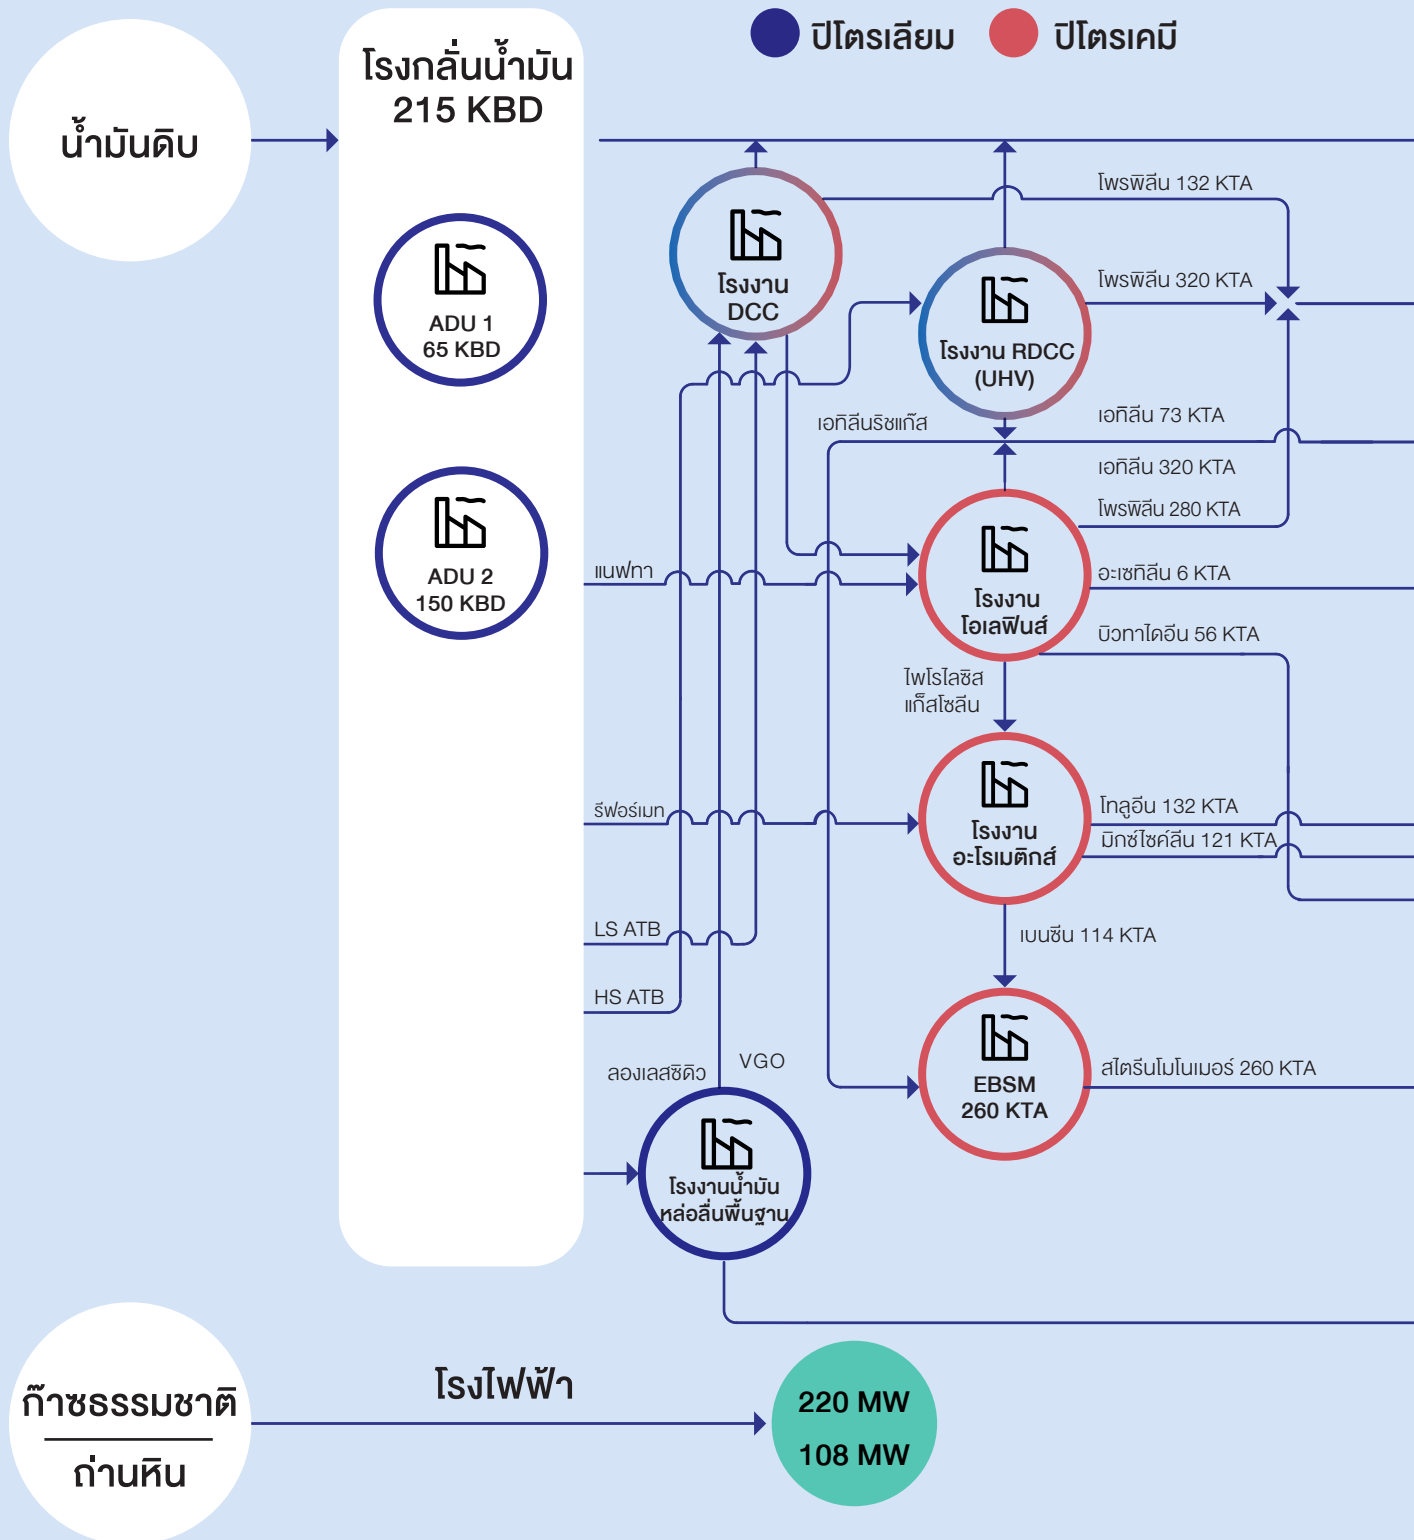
ปิโตรเลียม
ปิโตรเคมี

น้ำมันดิบ

โรงกลั่นน้ำมัน
215 KBD

ADU 1
65 KBD

ADU 2
150 KBD

โรงงาน
DCC

โรงงาน RDCC
(UHV)

โพรพิลีน 132 KTA

โพรพิลีน 320 KTA

เอทิลีนริชแก๊ส

เอทิลีน 73 KTA

เอทิลีน 320 KTA

โพรพิลีน 280 KTA

แนฟทา

โรงงาน
โอเลฟินส์

อะเซทิลีน 6 KTA

บิวทาไดอีน 56 KTA

ไพโรไลซิส
แก๊สโซลีน

รีฟอร์เมท

โรงงาน
อะโรเมติกส์

โทลูอีน 132 KTA

มิกซ์ไซค์ลีน 121 KTA

LS ATB

HS ATB

เบนซีน 114 KTA

ลองเลสซิดิว

VGO

EBSM
260 KTA

สไตรีนโมโนเมอร์ 260 KTA

โรงงานน้ำมัน
หล่อลื่นพื้นฐาน

ก๊าซธรรมชาติ

ถ่านหิน

โรงไฟฟ้า

220 MW
108 MW